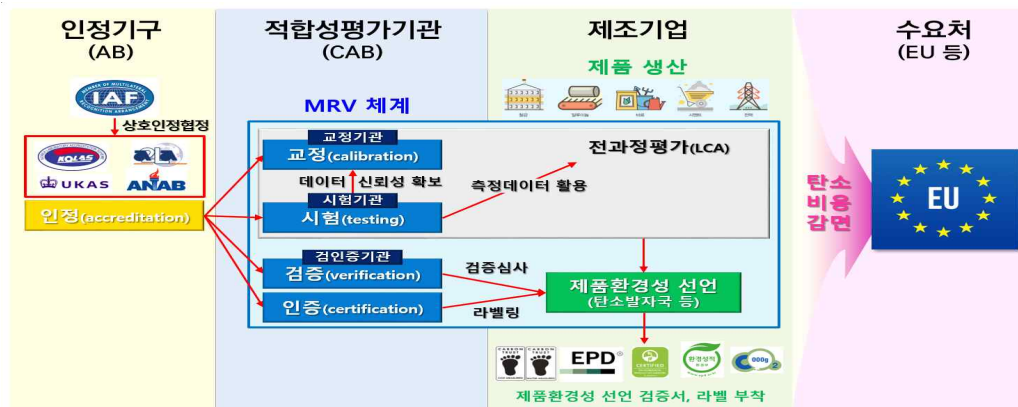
인정기구
(AB)

IAF

상호인정협정

KOLAS

UKAS

ANAB

인정(accreditation)

적합성평가기관
(CAB)

MRV 체계

교정기관

교정(calibration)

데이터 신뢰성 확보

시험기관

시험(testing)

검인증기관

검증(verification)

인증(certification)

제조기업

제품 생산

전과정평가(LCA)

측정데이터 활용

검증심사

제품환경성 선언
(탄소발자국 등)

라벨링

EPD

000g

제품환경성 선언 검증서, 라벨 부착

탄소
비용
감면

수요처
(EU 등)

EU